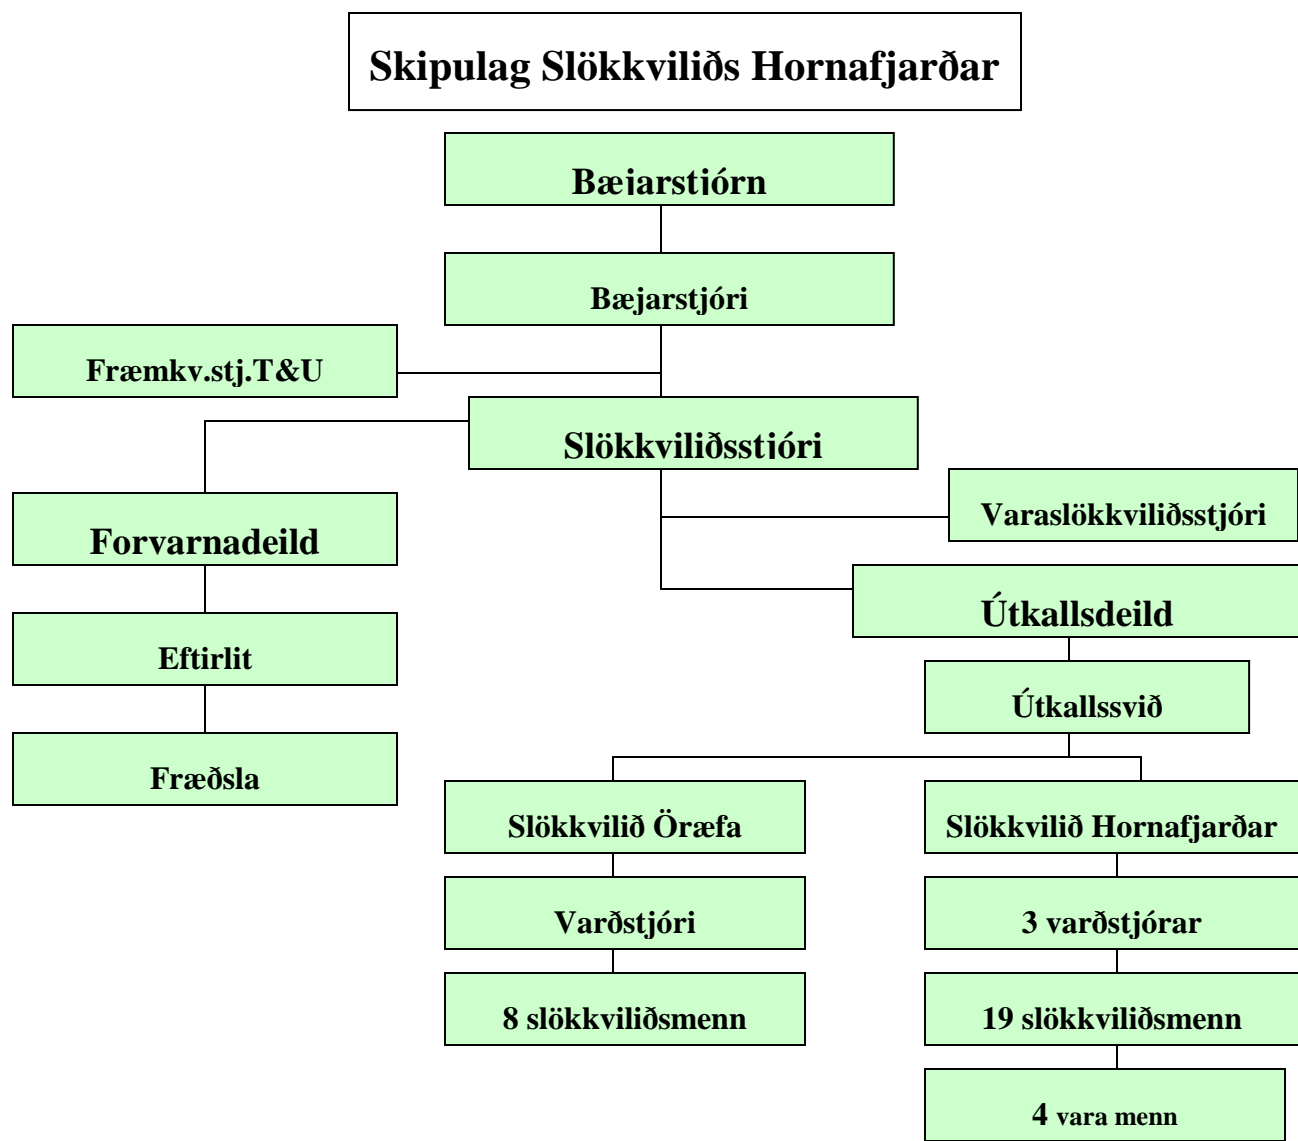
Skipulag Slökkviliðs Hornafjarðar

Bæjarstjórn

Bæjarstjóri

Fræmkv.stj.T&U

Slökkviliðsstjóri

Forvarnadeild

Eftirlit

Fræðsla

Varaslökkviliðsstjóri

Útkallsdeild

Útkallssvið

Slökkvilið Öræfa

Varðstjóri

8 slökkviliðsmenn

Slökkvilið Hornafjarðar

3 varðstjórar

19 slökkviliðsmenn

4 vara menn